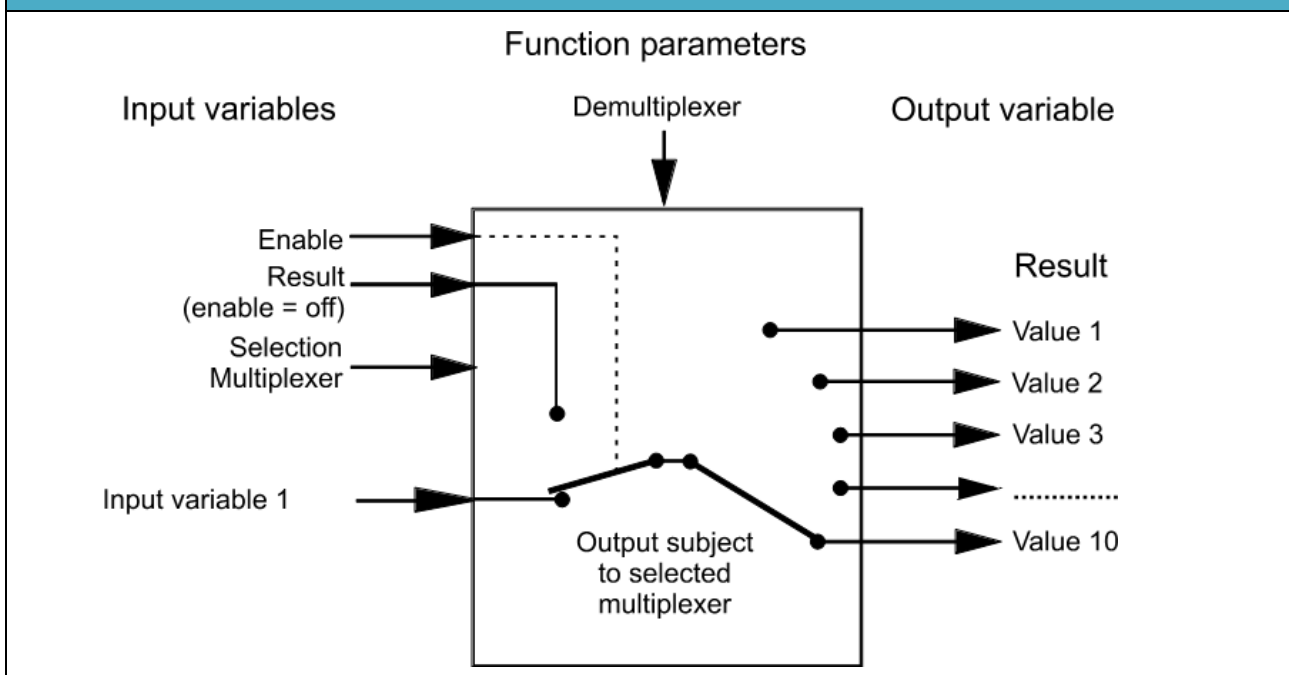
Function parameters

Input variables

Demultiplexer

Output variable

Enable

Result (enable = off)

Selection Multiplexer

Input variable 1

Result

Value 1

Value 2

Value 3

............

Value 10

Output subject to selected multiplexer